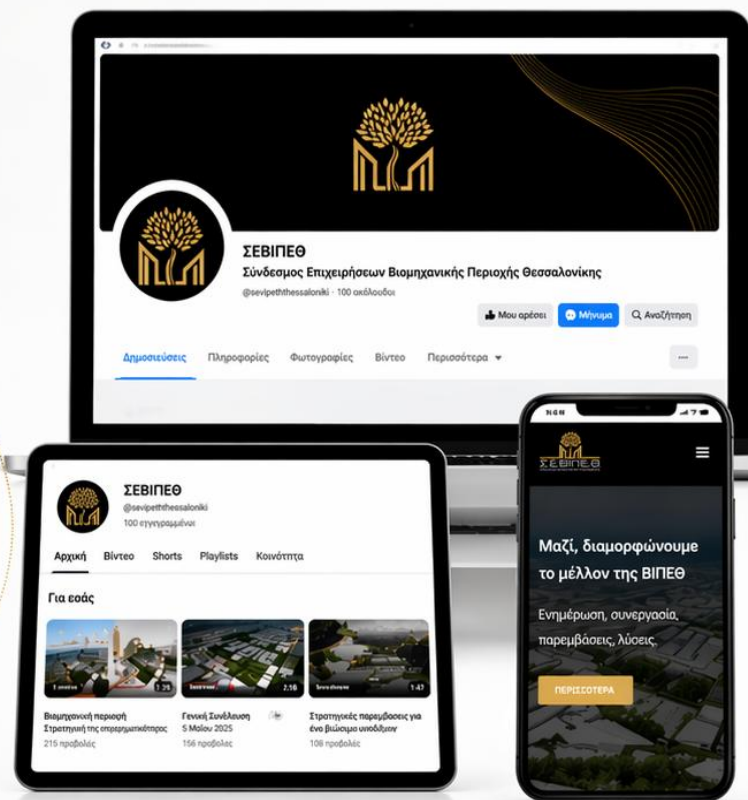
ΣΕΒΙΠΕΘ
Σύνδεσμος Επιχειρήσεων Βιομηχανικής Περιοχής Θεσσαλονίκης
@sevipeththessaloniki · 100 ακόλουθοι
Μου αρέσει
Μήνυμα
Αναζήτηση
Δημοσιεύσεις
Πληροφορίες
Φωτογραφίες
Βίντεο
Περισσότερα
...

ΣΕΒΙΠΕΘ
@sevipeththessaloniki
100 εγγεγραμμένοι
Αρχική
Βίντεο
Shorts
Playlists
Κοινότητα
Για εσάς
1:39
2:16
1:47
Βιομηχανική περιοχή Στρατηγική της επιχειρηματικότητας
215 προβολές
Γενική Συνέλευση 5 Μαίου 2025
156 προβολές
Στρατηγικές παρεμβασεις για ένα βιώσιμο υποδόμιον
108 προβολές

ΣΕΒΙΠΕΘ
Μαζί, διαμορφώνουμε το μέλλον της ΒΙΠΕΘ
Ενημέρωση, συνεργασία, παρεμβάσεις, λύσεις.
ΠΕΡΙΣΣΟΤΕΡΑ